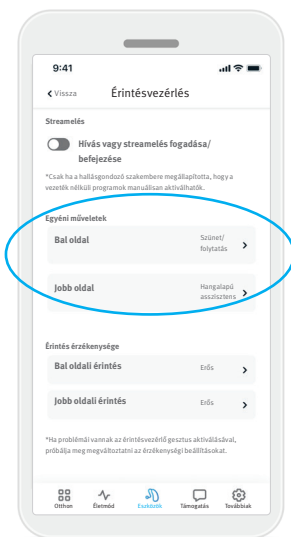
9:41

Vissza Érintésvezérlés

Streamelés

Hívás vagy streamelés fogadása/ befejezése

*Csak ha a hallásgondozó szakembere megállapította, hogy a vezeték nélküli programok manuálisan aktiválhatók.

Egyéni műveletek

Bal oldal Szünet/ folytatás

Jobb oldal Hangalapú asszisztens

Érintés érzékenysége

Bal oldali érintés Erős

Jobb oldali érintés Erős

*Ha problémái vannak az érintésvezérlő gesztus aktiválásával, próbálja meg megváltoztatni az érzékenységi beállításokat.

Otthon Életmód Eszközök Támogatás Továbbiak